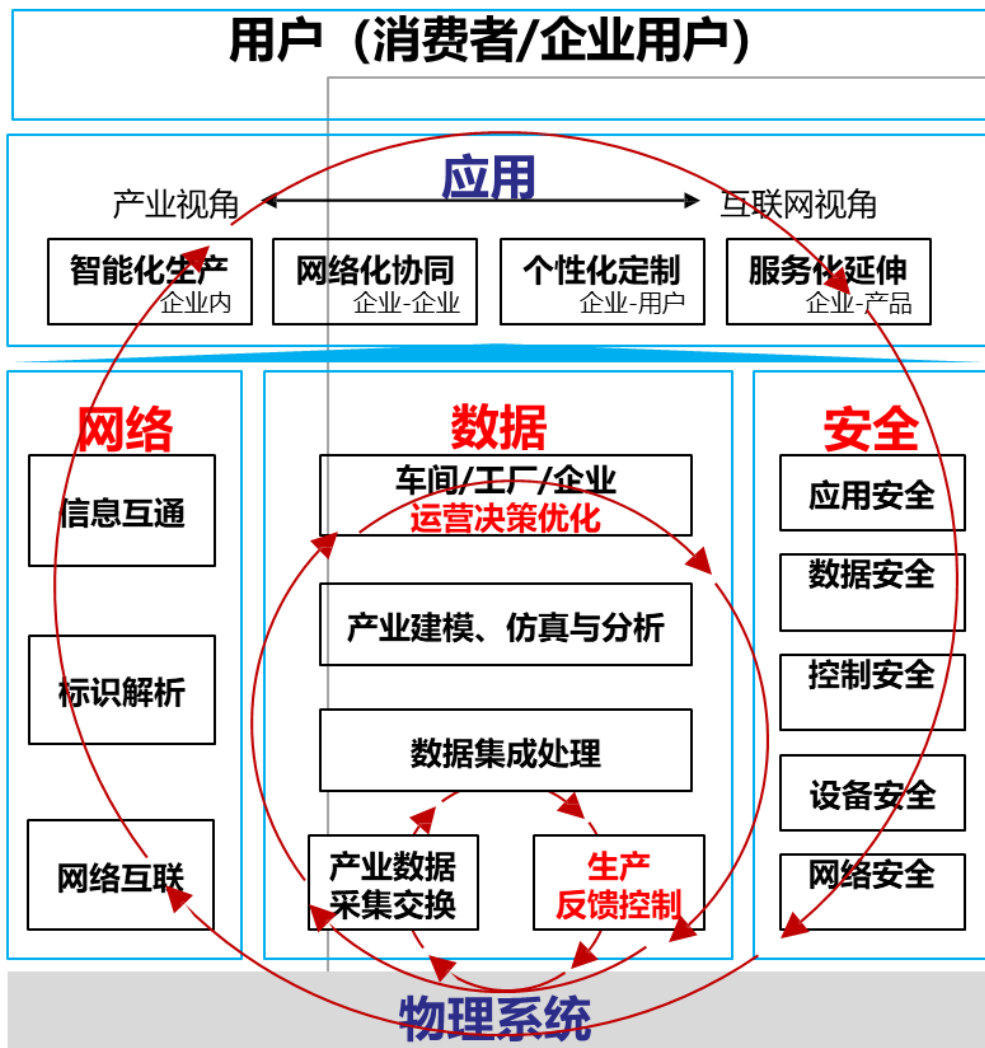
用户（消费者/企业用户）

应用

产业视角 互联网视角

智能化生产 企业内

网络化协同 企业-企业

个性化定制 企业-用户

服务化延伸 企业-产品

网络

信息互通

标识解析

网络互联

数据

车间/工厂/企业 运营决策优化

产业建模、仿真与分析

数据集成处理

产业数据采集交换

生产反馈控制

安全

应用安全

数据安全

控制安全

设备安全

网络安全

物理系统